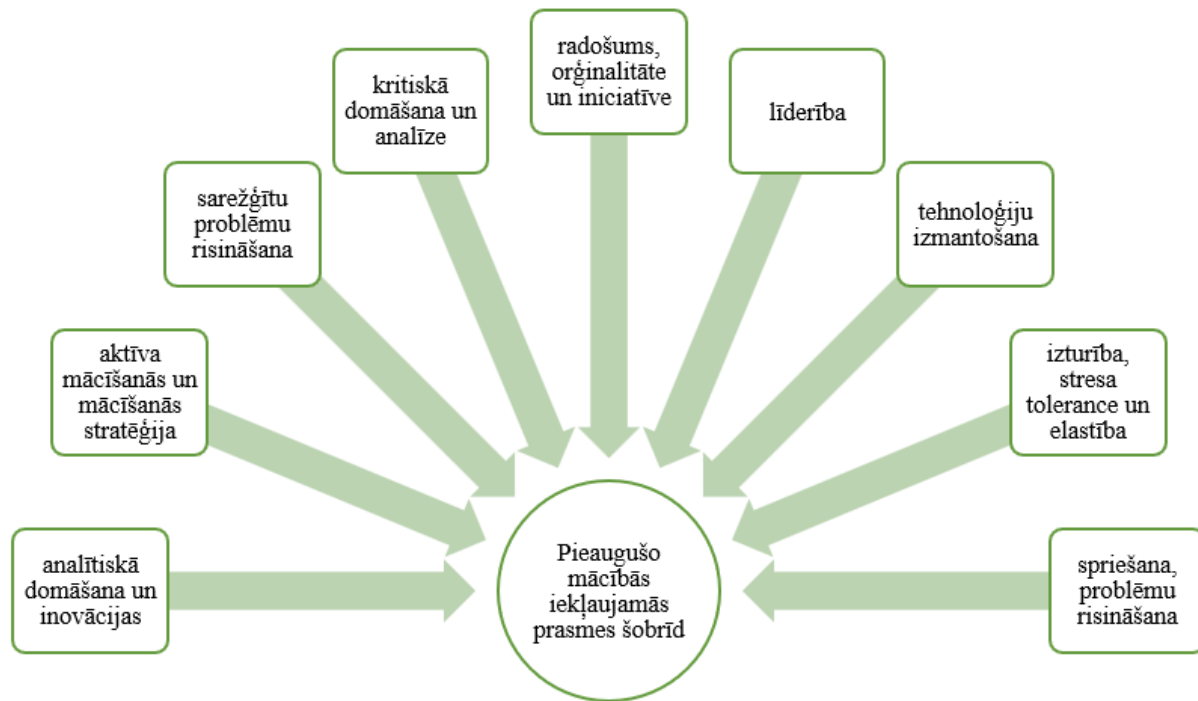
radošums, orģinalitāte un iniciatīve

kritiskā domāšana un analīze

līderība

sarežģītu problēmu risināšana

tehnoloģiju izmantošana

aktīva mācīšanās un mācīšanās stratēģija

izturība, stresa tolerance un elastība

analītiskā domāšana un inovācijas

Pieaugušo mācībās iekļaujamās prasmes šobrīd

spriešana, problēmu risināšana